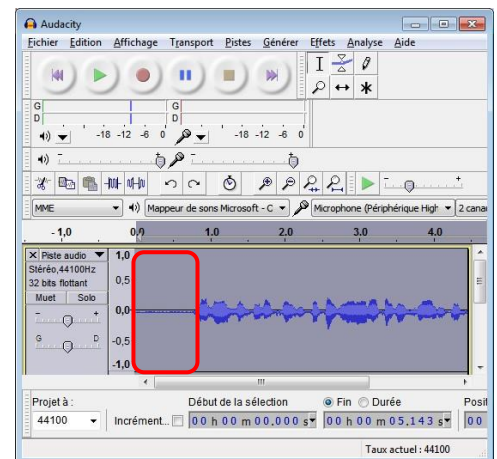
Audacity

Fichier Edition Affichage Transport Pistes Générer Effets Analyse Aide

G
D
-18 -12 -6 0
G
D
-18 -12 -6 0

MME
Mappeur de sons Microsoft - C
Microphone (Périphérique High
2 cana

- 1,0
0,0
1,0
2,0
3,0
4,0

Piste audio
Stéréo,44100Hz
32 bits flottant
Muet
Solo
G
D

1,0
0,5
0,0
-0,5
-1,0

Projet à :
44100
Début de la sélection
Incrément...
0 0 h 0 0 m 0 0 , 0 0 0 s
Fin
Durée
0 0 h 0 0 m 0 5 , 1 4 3 s
Posi

Taux actuel : 44100